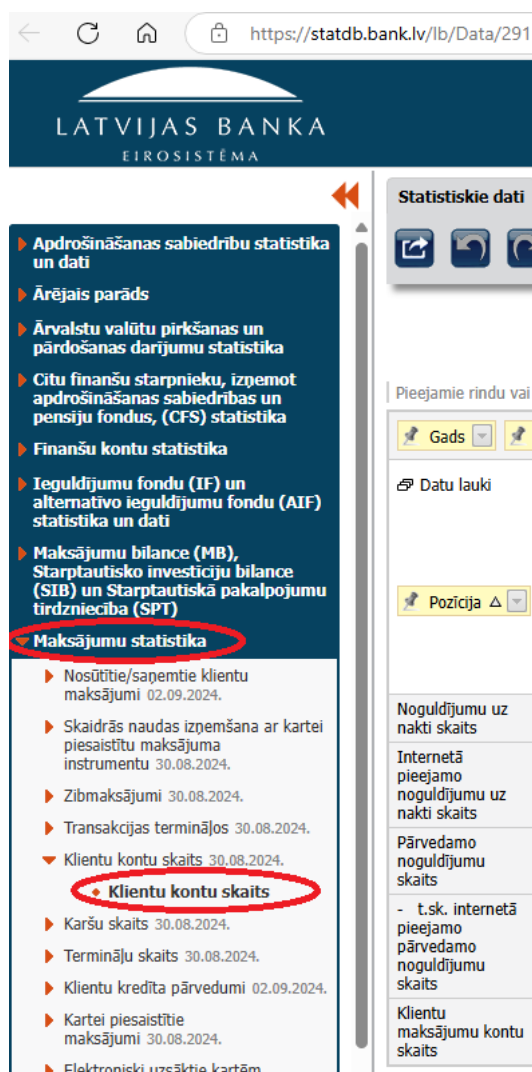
https://statdb.bank.lv/lb/Data/291

LATVIJAS BANKA
EIROSISTĒMA

Apdrošināšanas sabiedrību statistika un dati
Ārējais parāds
Ārvalstu valūtu pirkšanas un pārdošanas darījumu statistika
Citu finanšu starpnieku, izņemot apdrošināšanas sabiedrības un pensiju fondus, (CFS) statistika
Finanšu kontu statistika
Ieguldījumu fondu (IF) un alternatīvo ieguldījumu fondu (AIF) statistika un dati
Maksājumu bilance (MB), Starptautisko investīciju bilance (SIB) un Starptautiskā pakalpojumu tirdzniecība (SPT)
Maksājumu statistika
Nosūtītie/saņemtie klientu maksājumi 02.09.2024.
Skaidrās naudas izņemšana ar kartei piesaistītu maksājuma instrumentu 30.08.2024.
Zibmaksājumi 30.08.2024.
Transakcijas termināļos 30.08.2024.
Klientu kontu skaits 30.08.2024.
Klientu kontu skaits
Karšu skaits 30.08.2024.
Termināļu skaits 30.08.2024.
Klientu kredīta pārvedumi 02.09.2024.
Kartei piesaistītie maksājumi 30.08.2024.
Elektroniski uzsāktie kartēm

Statistiskie dati

Pieejamie rindu vai
Gads
Datu lauki
Pozīcija
Noguldījumu uz nakti skaits
Internetā pieejamo noguldījumu uz nakti skaits
Pārvedamo noguldījumu skaits
- t.sk. internetā pieejamo pārvedamo noguldījumu skaits
Klientu maksājumu kontu skaits